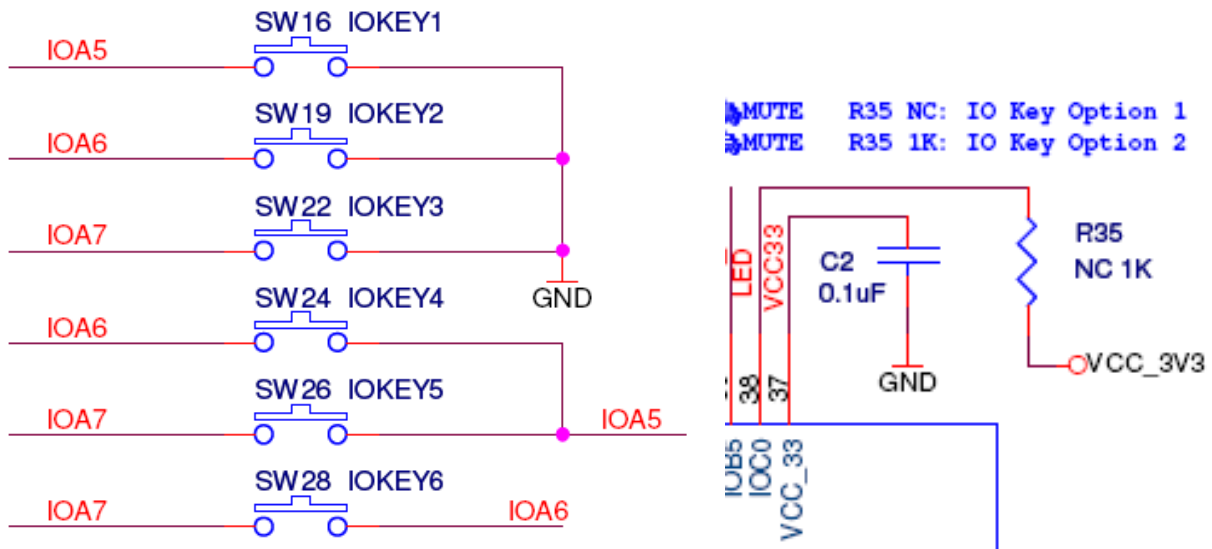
SW16 IOKEY1
IOA5
SW19 IOKEY2
IOA6
SW22 IOKEY3
IOA7
GND
SW24 IOKEY4
IOA6
SW26 IOKEY5
IOA7
IOA5
SW28 IOKEY6
IOA7
IOA6

MUTE R35 NC: IO Key Option 1
MUTE R35 1K: IO Key Option 2
LED
VCC33
C2
0.1uF
GND
R35
NC 1K
VCC_3V3
38
37
IOB5
IOC0
VCC_33